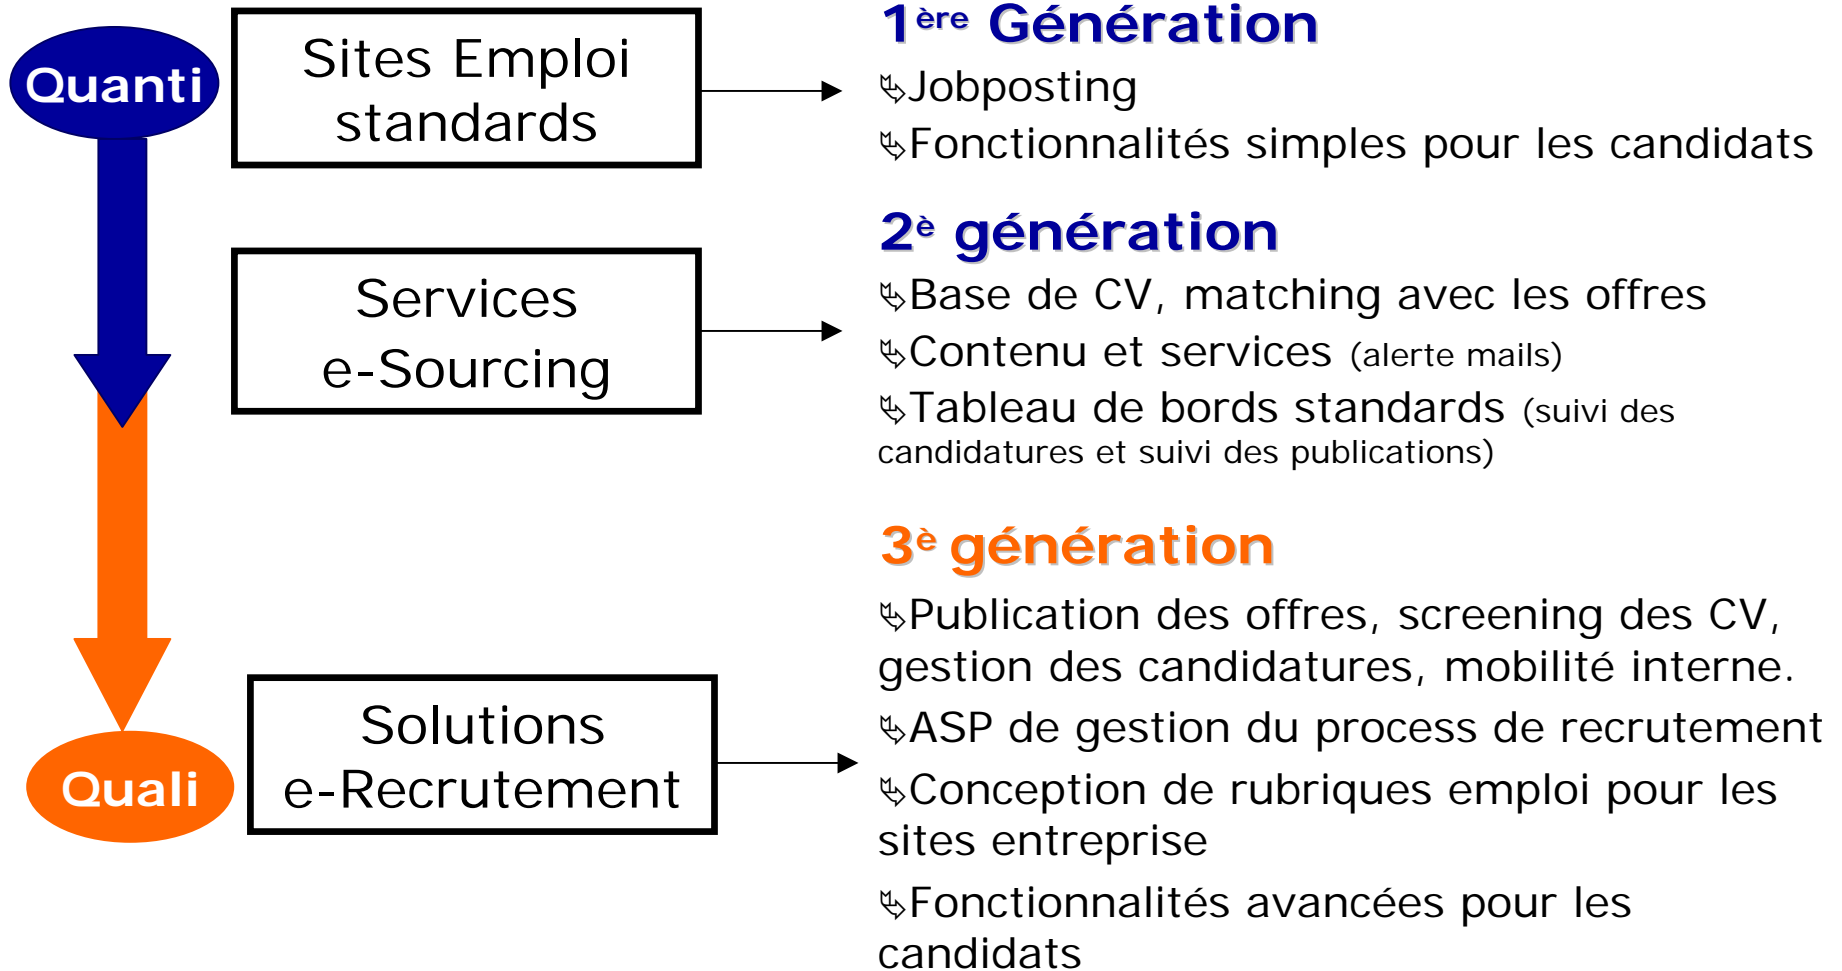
Quanti

Sites Emploi standards

Services e-Sourcing

Solutions e-Recrutement

Quali

1$^{ère}$ Génération

↳Jobposting

↳Fonctionnalités simples pour les candidats

2$^{è}$ génération

↳Base de CV, matching avec les offres

↳Contenu et services (alerte mails)

↳Tableau de bords standards (suivi des candidatures et suivi des publications)

3$^{è}$ génération

↳Publication des offres, screening des CV, gestion des candidatures, mobilité interne.

↳ASP de gestion du process de recrutement

↳Conception de rubriques emploi pour les sites entreprise

↳Fonctionnalités avancées pour les candidats